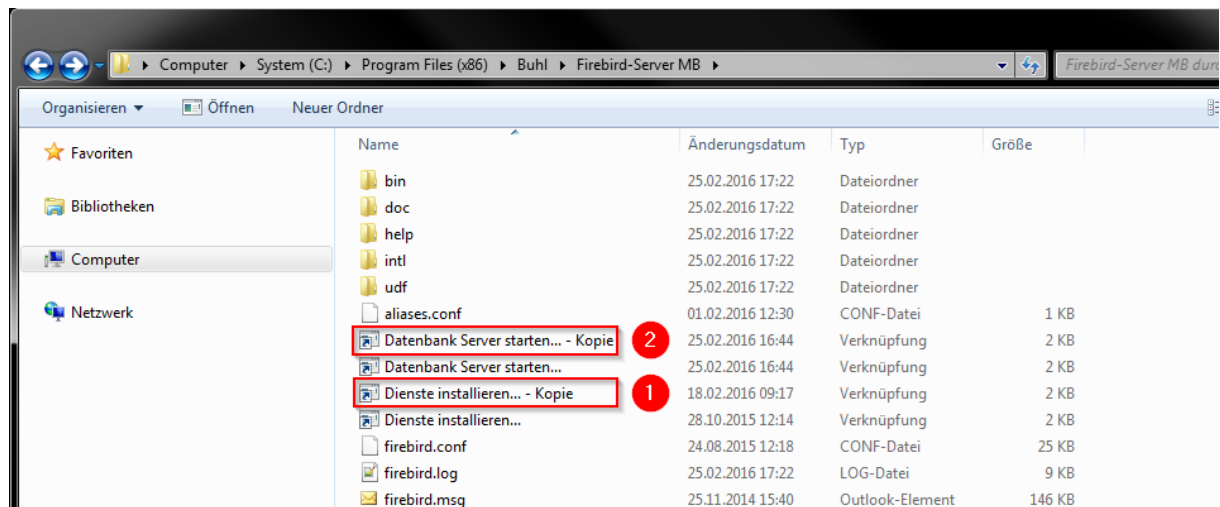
▸ Computer ▸ System (C:) ▸ Program Files (x86) ▸ Buhl ▸ Firebird-Server MB ▸

Firebird-Server MB durc

Organisieren ▾ Öffnen Neuer Ordner

Favoriten

Bibliotheken

Computer

Netzwerk

| Name | Änderungsdatum | Typ | Größe |
|---|---|---|---|
| bin | 25.02.2016 17:22 | Dateiordner | |
| doc | 25.02.2016 17:22 | Dateiordner | |
| help | 25.02.2016 17:22 | Dateiordner | |
| intl | 25.02.2016 17:22 | Dateiordner | |
| udf | 25.02.2016 17:22 | Dateiordner | |
| aliases.conf | 01.02.2016 12:30 | CONF-Datei | 1 KB |
| Datenbank Server starten... - Kopie | 25.02.2016 16:44 | Verknüpfung | 2 KB |
| Datenbank Server starten... | 25.02.2016 16:44 | Verknüpfung | 2 KB |
| Dienste installieren... - Kopie | 18.02.2016 09:17 | Verknüpfung | 2 KB |
| Dienste installieren... | 28.10.2015 12:14 | Verknüpfung | 2 KB |
| firebird.conf | 24.08.2015 12:18 | CONF-Datei | 25 KB |
| firebird.log | 25.02.2016 17:22 | LOG-Datei | 9 KB |
| firebird.msg | 25.11.2014 15:40 | Outlook-Element | 146 KB |

2

1